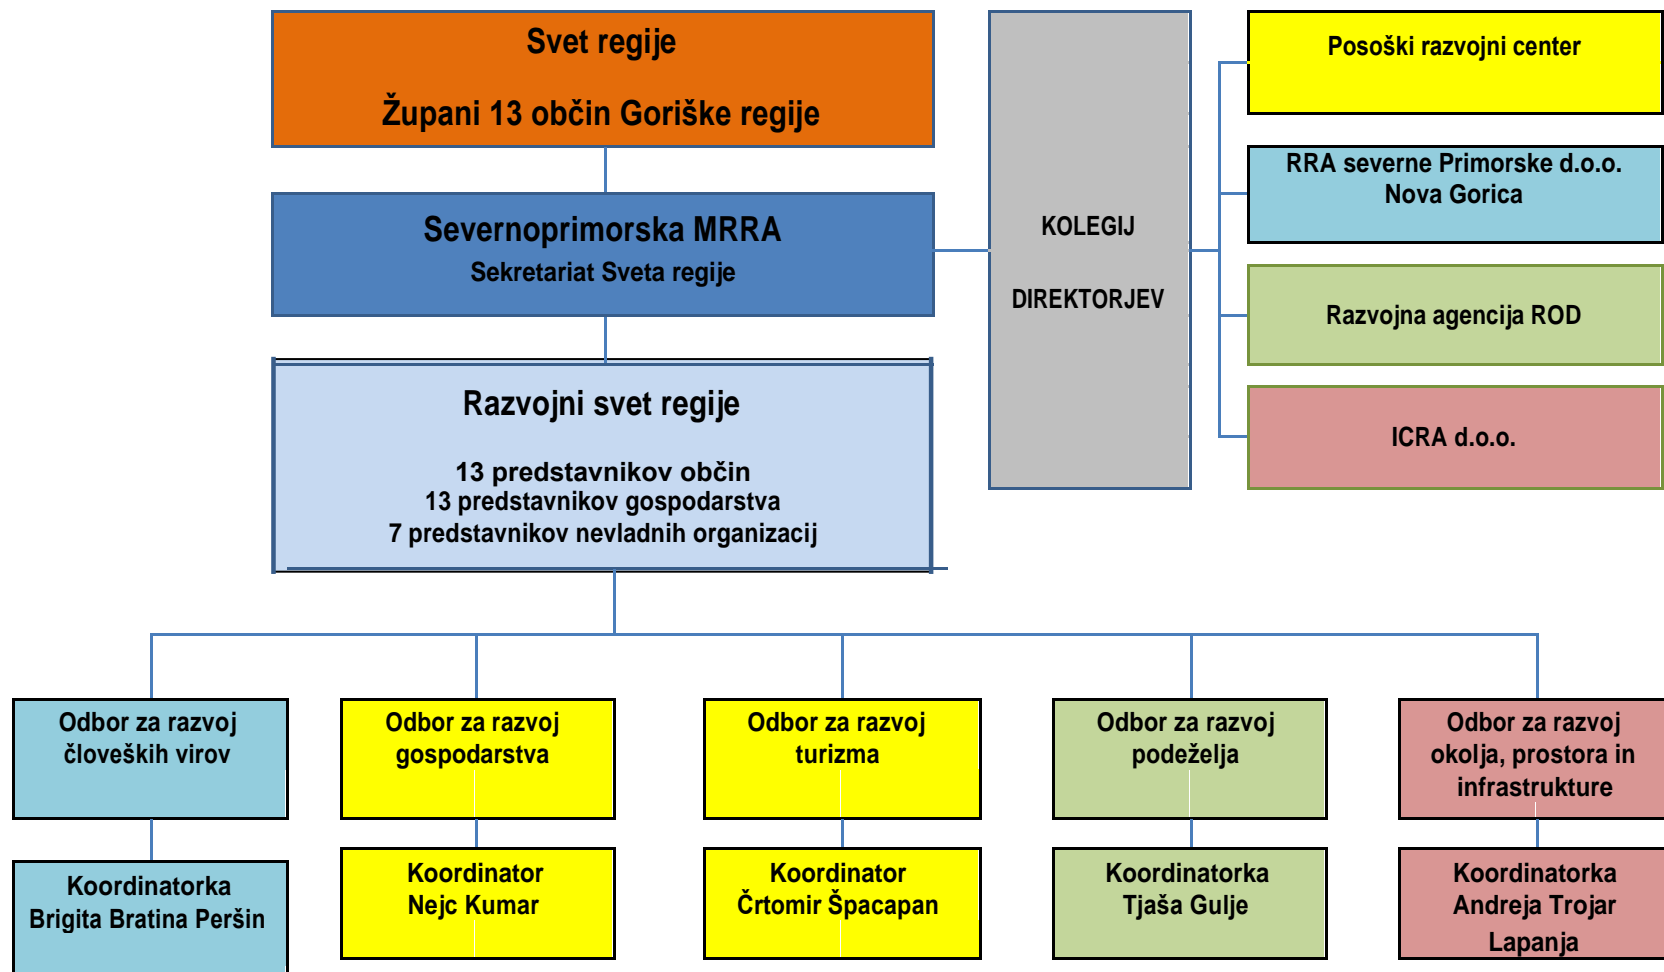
Svet regije

Župani 13 občin Goriške regije

Severnoprimorska MRRA
Sekretariat Sveta regije

Razvojni svet regije

13 predstavnikov občin
13 predstavnikov gospodarstva
7 predstavnikov nevladnih organizacij

KOLEGIJ

DIREKTORJEV

Posoški razvojni center

RRA severne Primorske d.o.o.
Nova Gorica

Razvojna agencija ROD

ICRA d.o.o.

Odbor za razvoj človeških virov

Koordinatorka
Brigita Bratina Peršin

Odbor za razvoj gospodarstva

Koordinator
Nejc Kumar

Odbor za razvoj turizma

Koordinator
Črtomir Špacapan

Odbor za razvoj podeželja

Koordinatorka
Tjaša Gulje

Odbor za razvoj okolja, prostora in infrastrukture

Koordinatorka
Andreja Trojar Lapanja